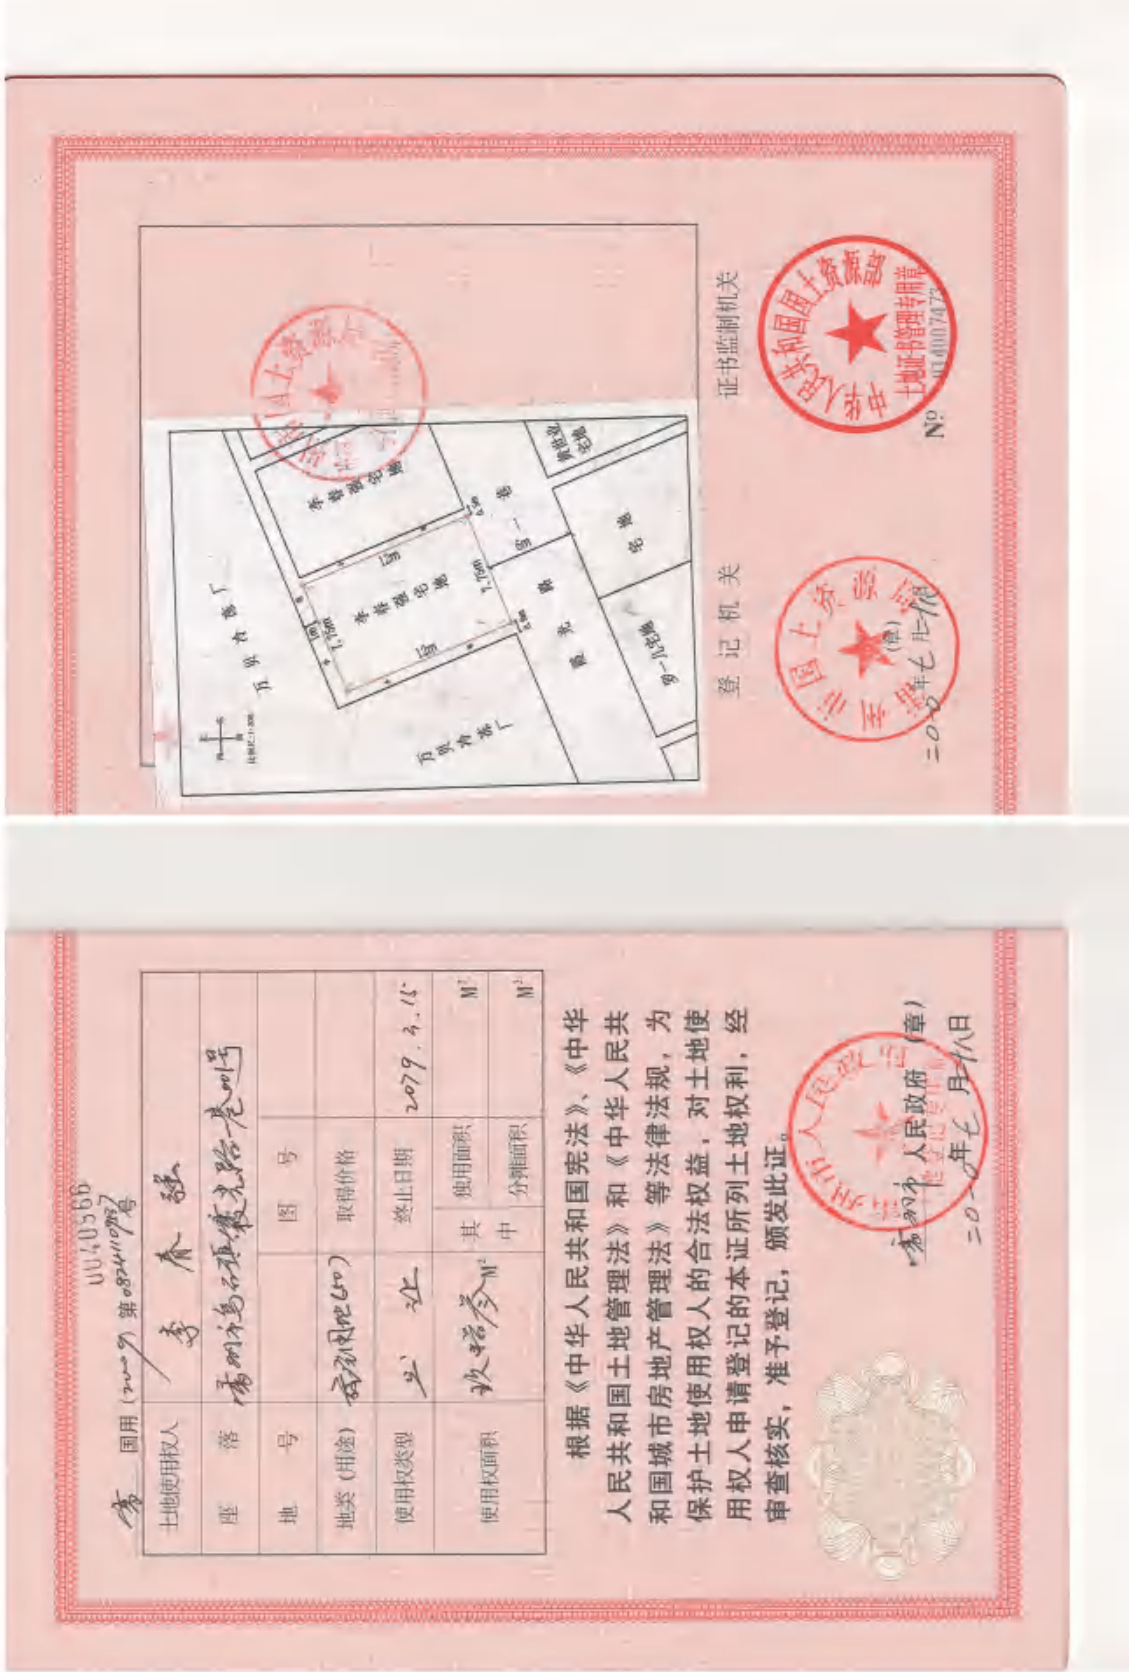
00405566

高 国用（2009）第08411078号

| 土地使用权人 | 李春强 | | |
|---|---|---|---|
| 座落 | 高州市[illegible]镇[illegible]路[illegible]号 | | |
| 地号 | | 图号 | |
| 地类（用途） | 城镇住宅用地 | 取得价格 | |
| 使用权类型 | 出让 | 终止日期 | 2079.3.15 |
| 使用权面积 | 玖拾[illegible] M² | 其中 | 独用面积 M² |
| | | | 分摊面积 M² |

根据《中华人民共和国宪法》、《中华人民共和国土地管理法》和《中华人民共和国城市房地产管理法》等法律法规，为保护土地使用权人的合法权益，对土地使用权人申请登记的本证所列土地权利，经审查核实，准予登记，颁发此证。

高州市人民政府（章）
二〇〇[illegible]年七月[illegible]日

五里村委厂
李春强宅地
李春强宅地
五里村委厂
宅地
一巷
路
罗一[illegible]宅地
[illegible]宅地

登记机关

证书监制机关

高州市国土资源局
二〇〇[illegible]年七月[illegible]日

中华人民共和国国土资源部 土地证书管理专用章

№ 14007472